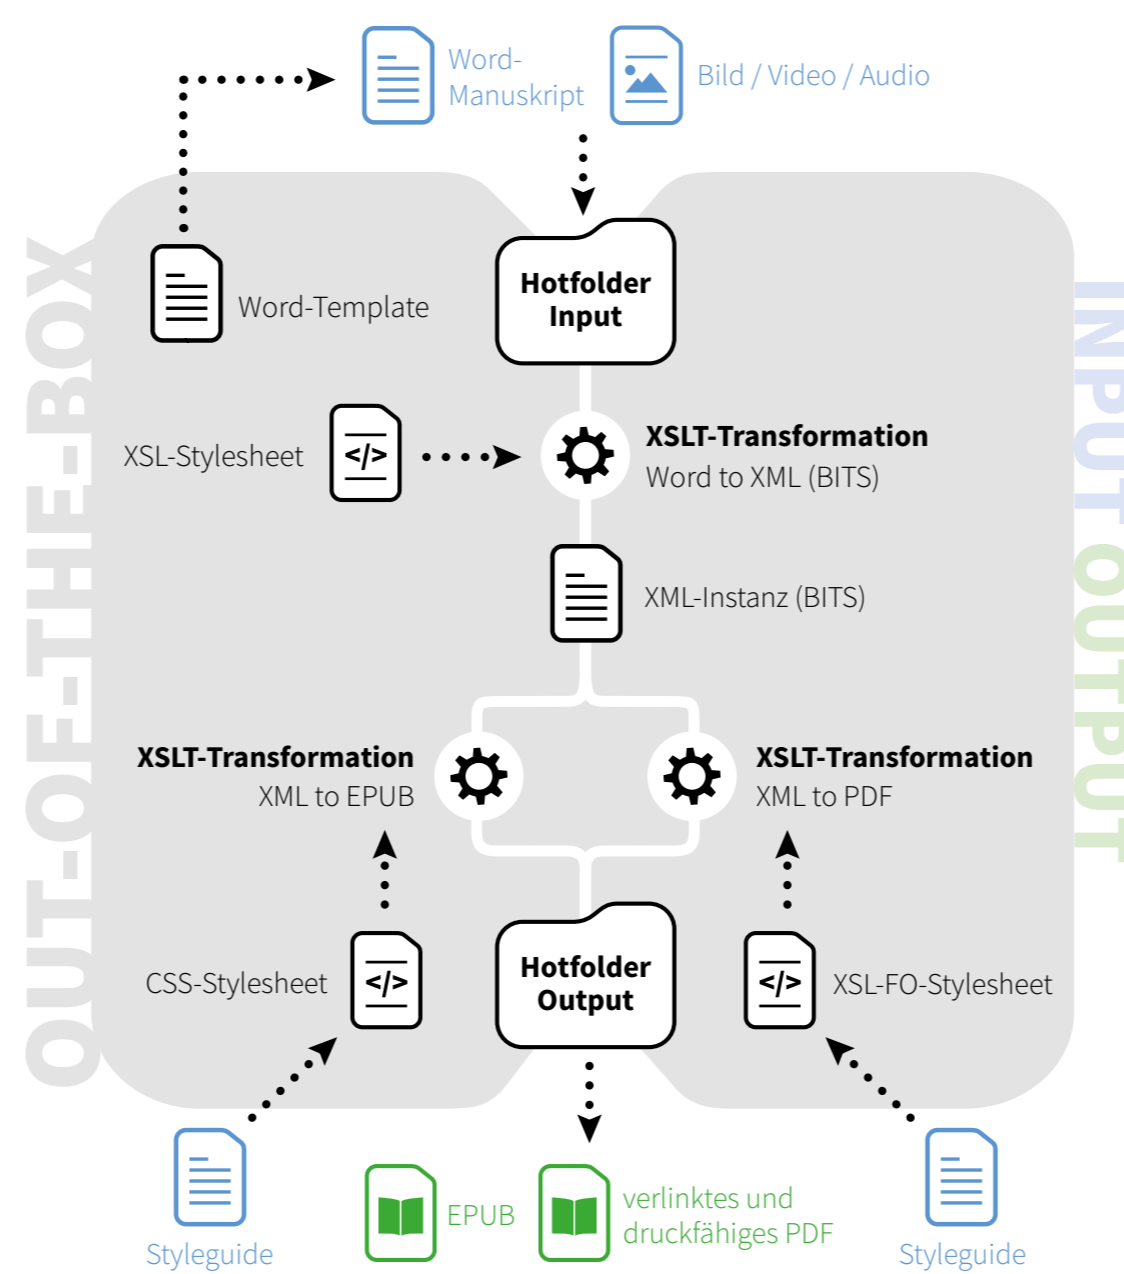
Word-Manuskript

Bild / Video / Audio

OUT-OF-THE-BOX

INPUT OUTPUT

Word-Template

Hotfolder Input

XSL-Stylesheet

</>

XSLT-Transformation
Word to XML (BITS)

XML-Instanz (BITS)

XSLT-Transformation
XML to EPUB

XSLT-Transformation
XML to PDF

CSS-Stylesheet

</>

Hotfolder Output

</>

XSL-FO-Stylesheet

Styleguide

EPUB

verlinktes und druckfähiges PDF

Styleguide